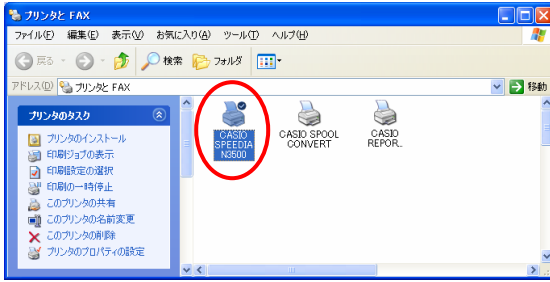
プリンタと FAX

ファイル(F) 編集(E) 表示(V) お気に入り(A) ツール(T) ヘルプ(H)

戻る 検索 フォルダ

アドレス(D) プリンタと FAX 移動

プリンタのタスク

プリンタのインストール
印刷ジョブの表示
印刷設定の選択
印刷の一時停止
このプリンタの共有
このプリンタの名前変更
このプリンタの削除
プリンタのプロパティの設定

CASIO SPEEDIA N3500

CASIO SPOOL CONVERT

CASIO REPOR..